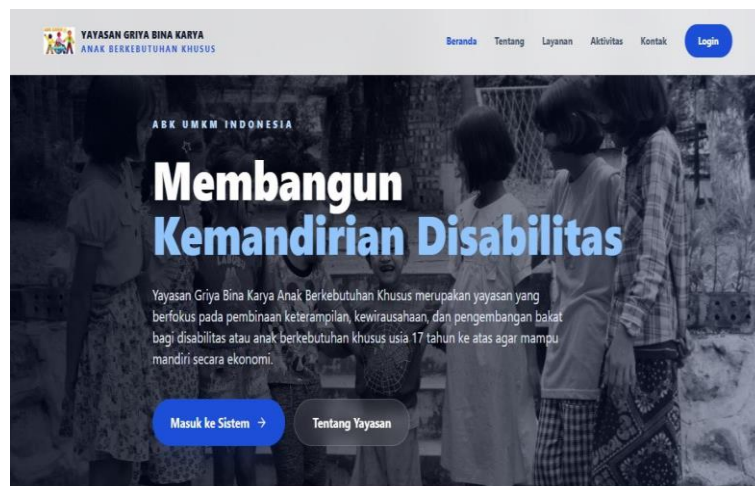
YAYASAN GRIYA BINA KARYA
ANAK BERKEBUTUHAN KHUSUS

Beranda Tentang Layanan Aktivitas Kontak Login

ABK UMKM INDONESIA

Membangun
Kemandirian Disabilitas

Yayasan Griya Bina Karya Anak Berkebutuhan Khusus merupakan yayasan yang berfokus pada pembinaan keterampilan, kewirausahaan, dan pengembangan bakat bagi disabilitas atau anak berkebutuhan khusus usia 17 tahun ke atas agar mampu mandiri secara ekonomi.

Masuk ke Sistem →
Tentang Yayasan